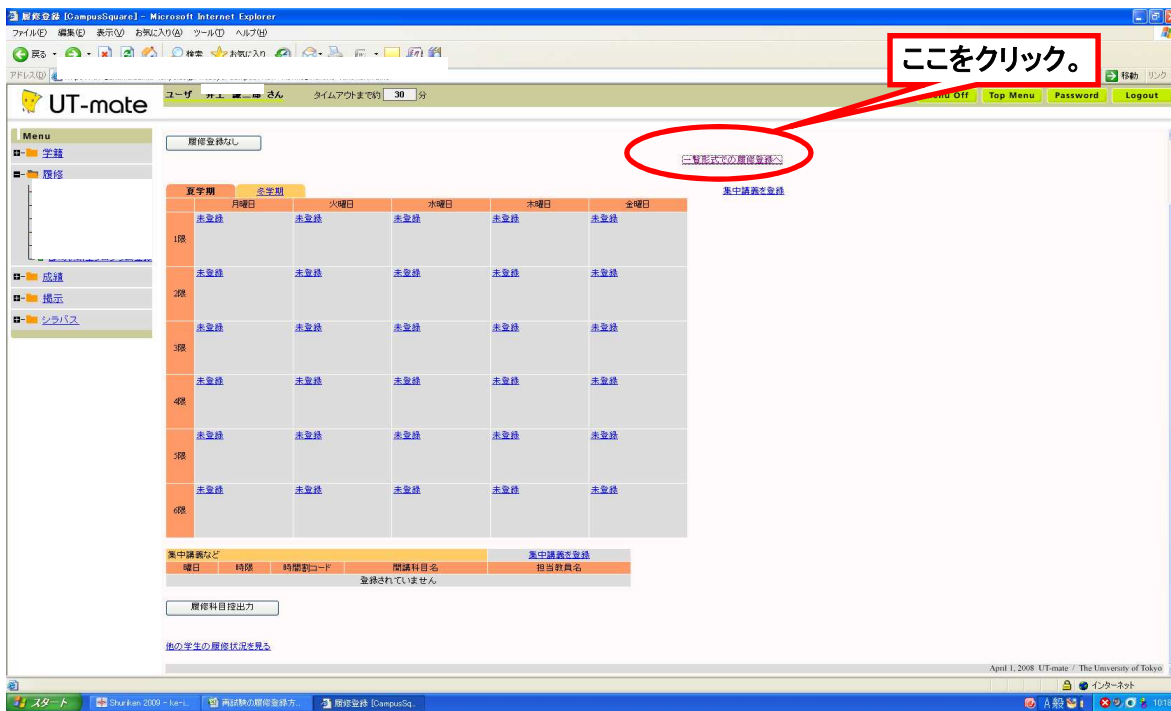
履修登録 [CampusSquare] - Microsoft Internet Explorer

ファイル(F) 編集(E) 表示(V) お気に入り(A) ツール(T) ヘルプ(H)

戻る 検索 お気に入り

アドレス(D)

移動 リンク

ここをクリック。

UT-mate

ユーザ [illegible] さん　タイムアウトまで約 30 分

Menu Off　Top Menu　Password　Logout

Menu
学籍
履修
成績
掲示
シラバス

履修登録なし

一覧形式での履修登録へ

集中講義を登録

夏学期　冬学期

| | 月曜日 | 火曜日 | 水曜日 | 木曜日 | 金曜日 |
|---|---|---|---|---|---|
| 1限 | 未登録 | 未登録 | 未登録 | 未登録 | 未登録 |
| 2限 | 未登録 | 未登録 | 未登録 | 未登録 | 未登録 |
| 3限 | 未登録 | 未登録 | 未登録 | 未登録 | 未登録 |
| 4限 | 未登録 | 未登録 | 未登録 | 未登録 | 未登録 |
| 5限 | 未登録 | 未登録 | 未登録 | 未登録 | 未登録 |
| 6限 | 未登録 | 未登録 | 未登録 | 未登録 | 未登録 |

集中講義など　集中講義を登録

| 曜日 | 時限 | 時間割コード | 開講科目名 | 担当教員名 |
|---|---|---|---|---|
| 登録されていません | | | | |

履修科目控出力

他の学生の履修状況を見る

April 1, 2008 UT-mate / The University of Tokyo

インターネット

スタート　Shuriken 2009 - ke-i...　再試験の履修登録方...　履修登録 [CampusSq...

A 般　10:18